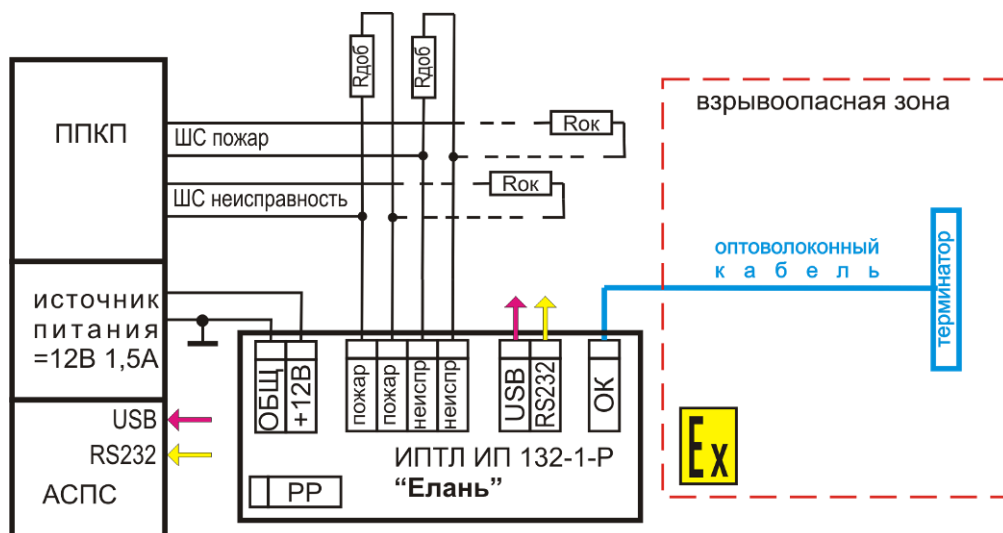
Rдоб
Rдоб
взрывоопасная зона
ППКП
ШС пожар
Rок
ШС неисправность
Rок
оптоволоконный
кабель
терминатор
источник питания =12В 1,5А
ОБЩ
+12В
пожар
пожар
неиспр
неиспр
USB
RS232
ОК
USB
RS232
АСПС
ИПТЛ ИП 132-1-Р
"Елань"
РР
Ex